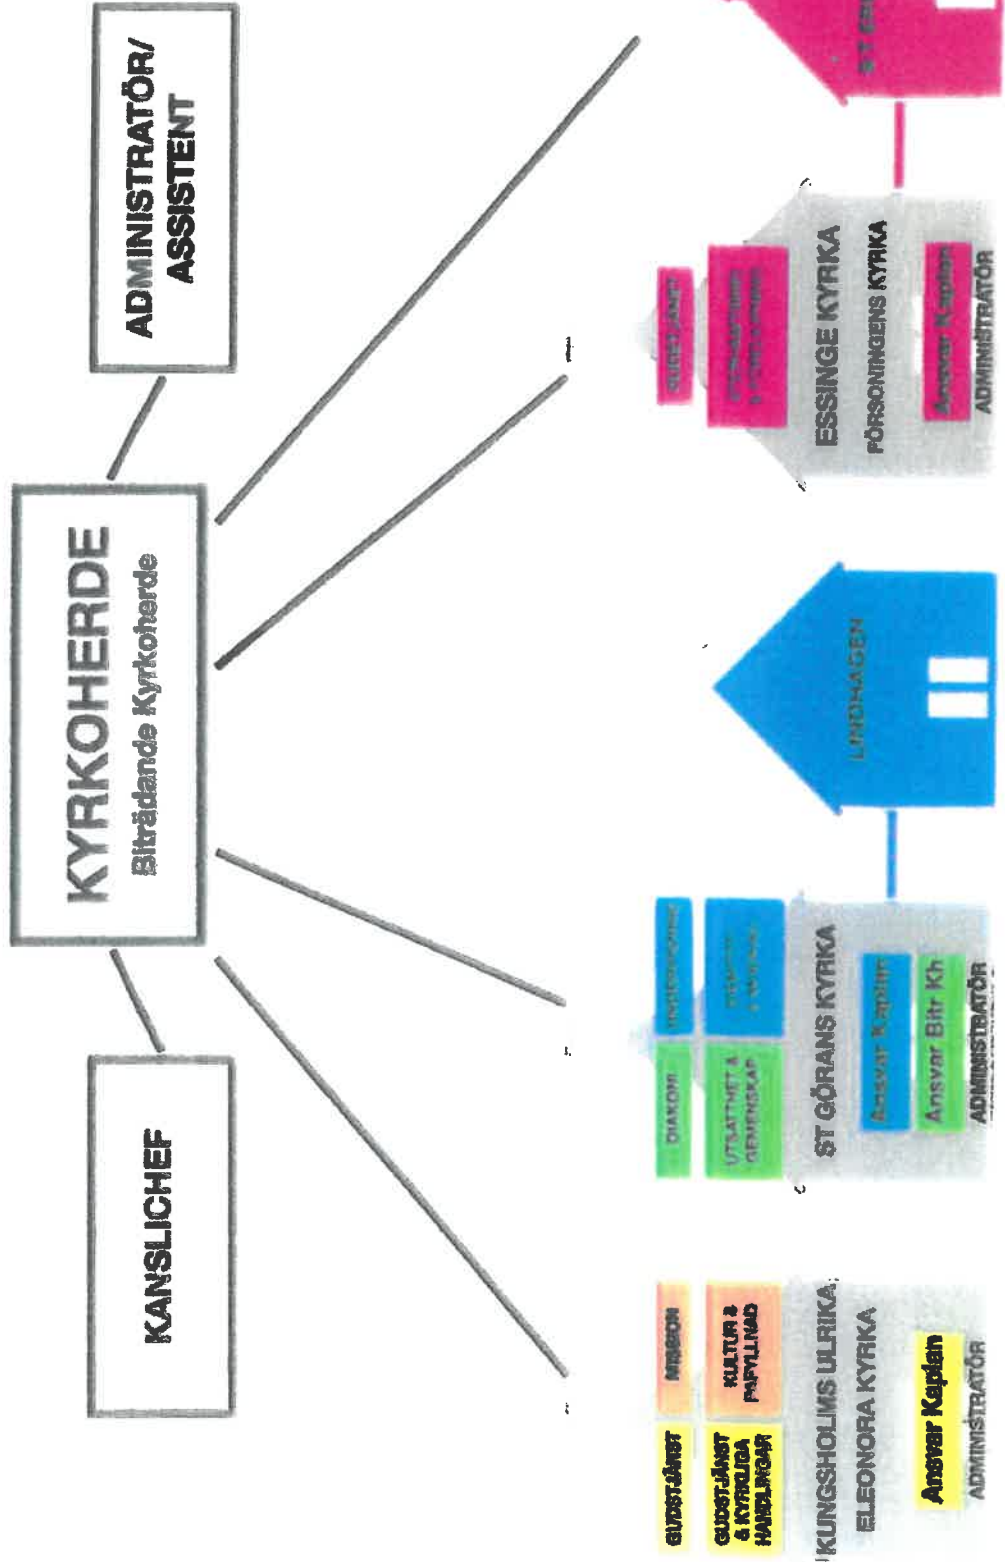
ADMINISTRATÖR/ ASSISTENT

KYRKOHERDE
Biträdande Kyrkoherde

KANSLICHEF

ST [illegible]

GUDSTJÄNST
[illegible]
ESSINGE KYRKA
FÖRSONINGENS KYRKA
Ansvar Kaplan
ADMINISTRATÖR

LINDHAGEN

DIAKONI
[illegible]
UTSATTHET & GEMENSKAP
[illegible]
ST GÖRANS KYRKA
Ansvar Kaplan
Ansvar Bitr Kh
ADMINISTRATÖR

GUDSTJÄNST
MISSION
GUDSTJÄNST & KYRKLIGA HANDLINGAR
KULTUR & PÅFYLLNAD
KUNGSHOLMS ULRIKA ELEONORA KYRKA
Ansvar Kaplan
ADMINISTRATÖR